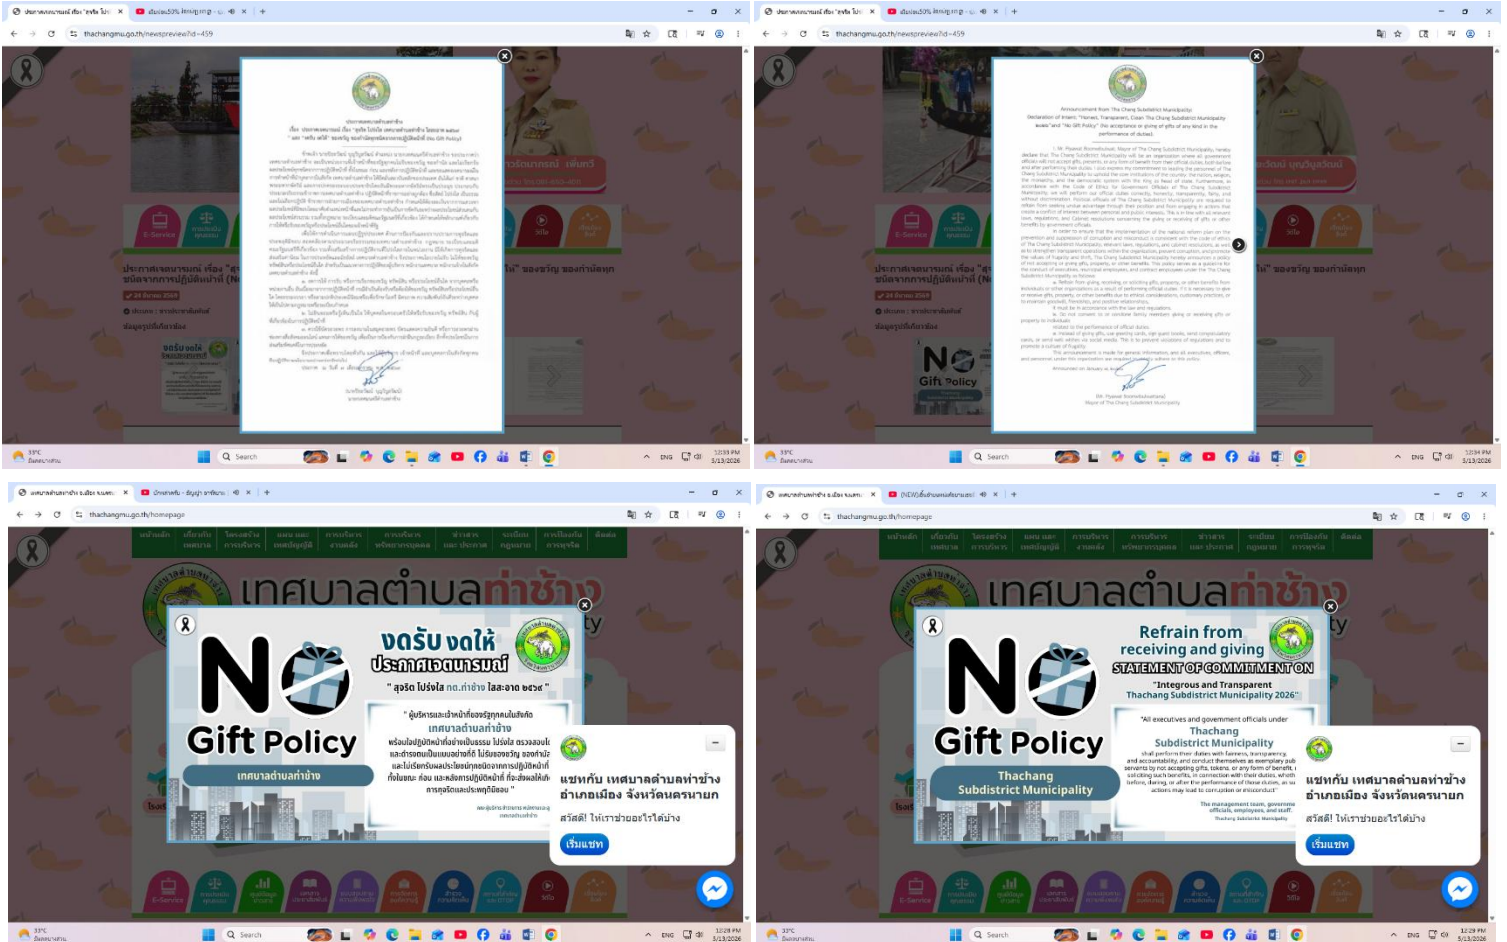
thachangmu.go.th/newspreview?id=459

ประกาศเทศบาลตำบลท่าช้าง

Announcement from The Chang Subdistrict Municipality

thachangmu.go.th/homepage

เทศบาลตำบลท่าช้าง

NO Gift Policy

งดรับ งดให้

ประกาศเจตนารมณ์

" สุจริต โปร่งใส ทต.ท่าช้าง ไสสะอาด ๒๕๖๙ "

" ผู้บริหารและเจ้าหน้าที่ของรัฐทุกคนในสังกัด

เทศบาลตำบลท่าช้าง

เทศบาลตำบลท่าช้าง

Refrain from receiving and giving

STATEMENT OF COMMITMENT ON

"Integrous and Transparent Thachang Subdistrict Municipality 2026"

"All executives and government officials under

Thachang Subdistrict Municipality

Thachang Subdistrict Municipality

แชทกับ เทศบาลตำบลท่าช้าง อำเภอเมือง จังหวัดนครนายก

สวัสดี! ให้เราช่วยอะไรได้บ้าง

เริ่มแชท

Search

ENG

12:29 PM
3/13/2026